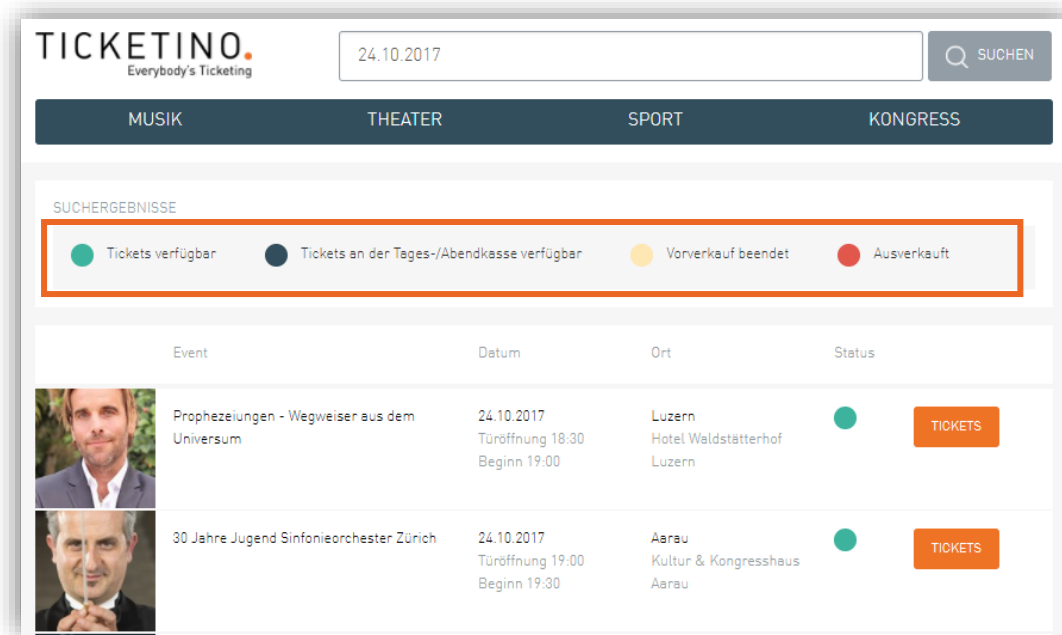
TICKETINO.
Everybody's Ticketing

24.10.2017

SUCHEN

MUSIK THEATER SPORT KONGRESS

SUCHERGEBNISSE

Tickets verfügbar Tickets an der Tages-/Abendkasse verfügbar Vorverkauf beendet Ausverkauft

| | Event | Datum | Ort | Status | |
|---|---|---|---|---|---|
| | Prophezeiungen - Wegweiser aus dem Universum | 24.10.2017 Türöffnung 18:30 Beginn 19:00 | Luzern Hotel Waldstätterhof Luzern | | TICKETS |
| | 30 Jahre Jugend Sinfonieorchester Zürich | 24.10.2017 Türöffnung 19:00 Beginn 19:30 | Aarau Kultur & Kongresshaus Aarau | | TICKETS |